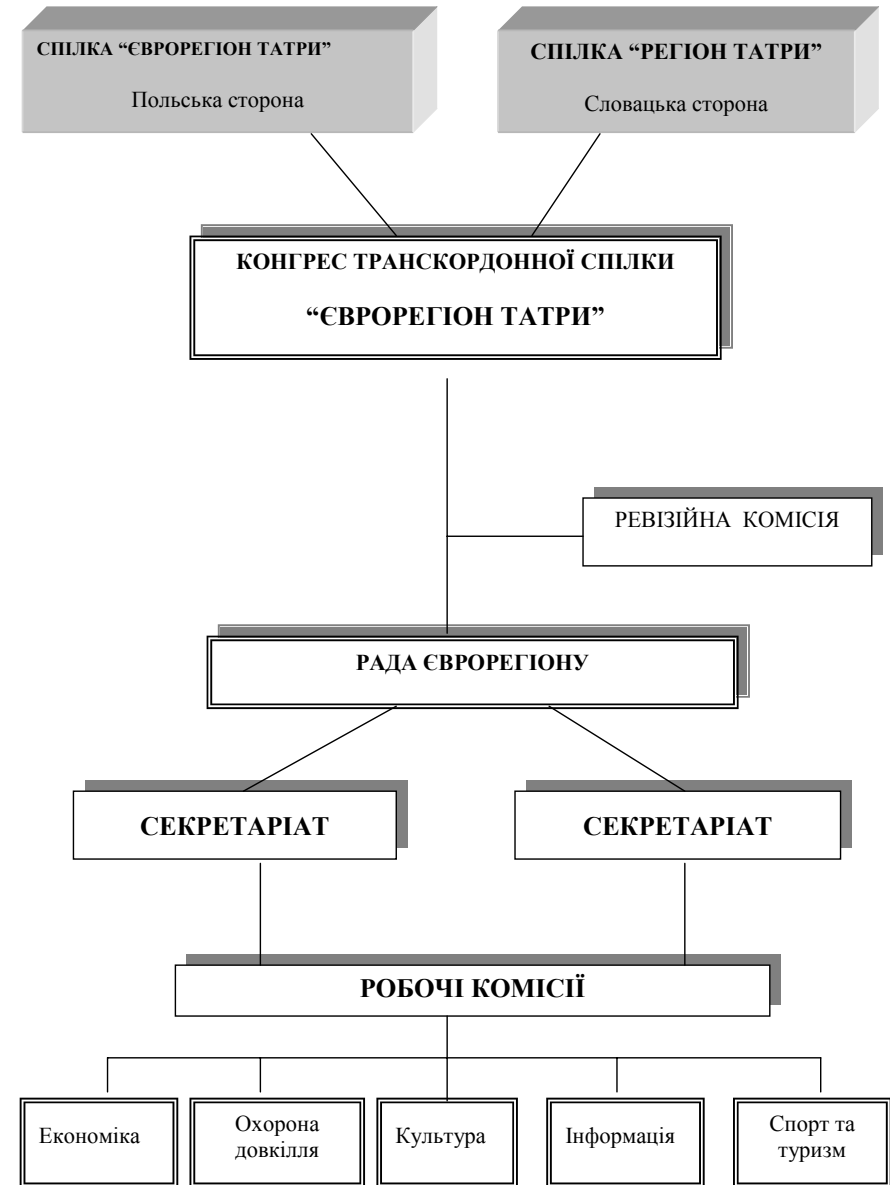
СПІЛКА “ЄВРОРЕГІОН ТАТРИ”

Польська сторона

СПІЛКА “РЕГІОН ТАТРИ”

Словацька сторона

КОНГРЕС ТРАНСКОРДОННОЇ СПІЛКИ

“ЄВРОРЕГІОН ТАТРИ”

РЕВІЗІЙНА КОМІСІЯ

РАДА ЄВРОРЕГІОНУ

СЕКРЕТАРІАТ

СЕКРЕТАРІАТ

РОБОЧІ КОМІСІЇ

Економіка

Охорона довкілля

Культура

Інформація

Спорт та туризм